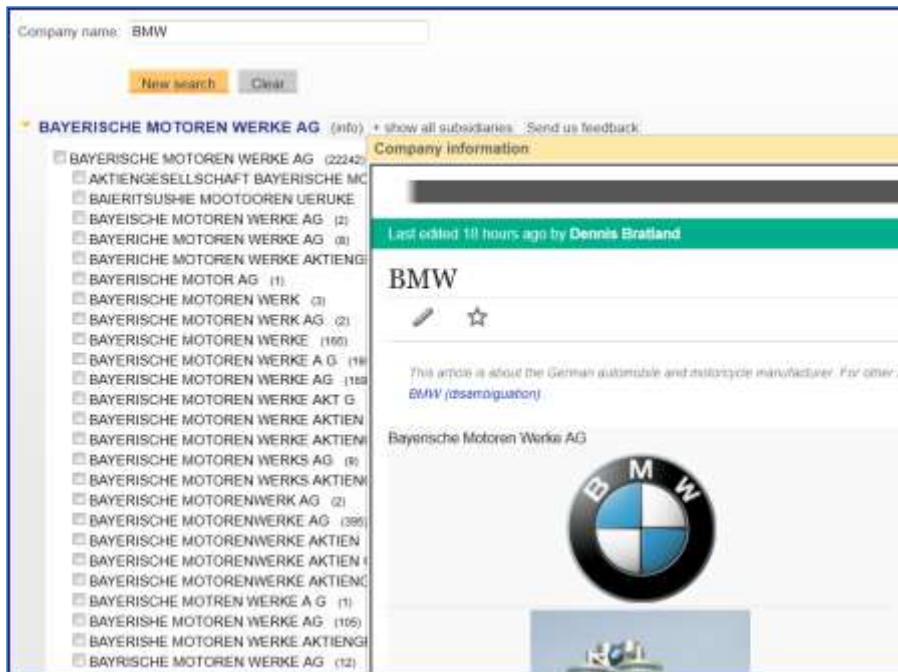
Company name: BMW

New search Clear

BAYERISCHE MOTOREN WERKE AG (info) + show all subsidiaries Send us feedback

BAYERISCHE MOTOREN WERKE AG (22242)
AKTIENGESELLSCHAFT BAYERISCHE MC
BAIERITSUSHIE MOOTOOREN UERUKE
BAYEISCHE MOTOREN WERKE AG (2)
BAYERICHE MOTOREN WERKE AG (8)
BAYERICHE MOTOREN WERKE AKTIENG
BAYERISCHE MOTOR AG (1)
BAYERISCHE MOTOREN WERK (3)
BAYERISCHE MOTOREN WERK AG (2)
BAYERISCHE MOTOREN WERKE (165)
BAYERISCHE MOTOREN WERKE A G (16
BAYERISCHE MOTOREN WERKE AG (168
BAYERISCHE MOTOREN WERKE AKT G
BAYERISCHE MOTOREN WERKE AKTIEN
BAYERISCHE MOTOREN WERKE AKTIEN
BAYERISCHE MOTOREN WERKS AG (8)
BAYERISCHE MOTOREN WERKS AKTIEN
BAYERISCHE MOTORENWERK AG (2)
BAYERISCHE MOTORENWERKE AG (395)
BAYERISCHE MOTORENWERKE AKTIEN
BAYERISCHE MOTORENWERKE AKTIEN
BAYERISCHE MOTORENWERKE AKTIENG
BAYERISHE MOTREN WERKE A G (1)
BAYERISHE MOTOREN WERKE AG (105)
BAYERISHE MOTOREN WERKE AKTIENG
BAYRISCHE MOTOREN WERKE AG (12)

Company information

Last edited 18 hours ago by Dennis Bratland

BMW

This article is about the German automobile and motorcycle manufacturer. For other
BMW (disambiguation)

Bayerische Motoren Werke AG

B M W